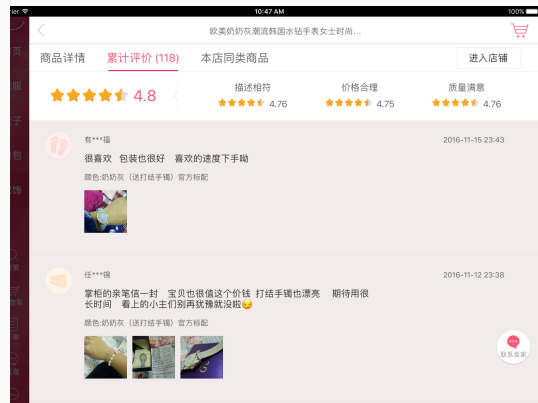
10:47 AM
100%

欧美奶奶灰潮流韩国水钻手表女士时尚...

商品详情
累计评价 (118)
本店同类商品
进入店铺

4.8

描述相符
4.76
价格合理
4.75
质量满意
4.76

有***福
2016-11-15 23:43
很喜欢 包装也很好 喜欢的速度下手呦
颜色:奶奶灰（送打结手镯）官方标配

任***镭
2016-11-12 23:38
掌柜的亲笔信一封 宝贝也很值这个价钱 打结手镯也漂亮 期待用很长时间 看上的小主们别再犹豫就没啦😏
颜色:奶奶灰（送打结手镯）官方标配

联系卖家